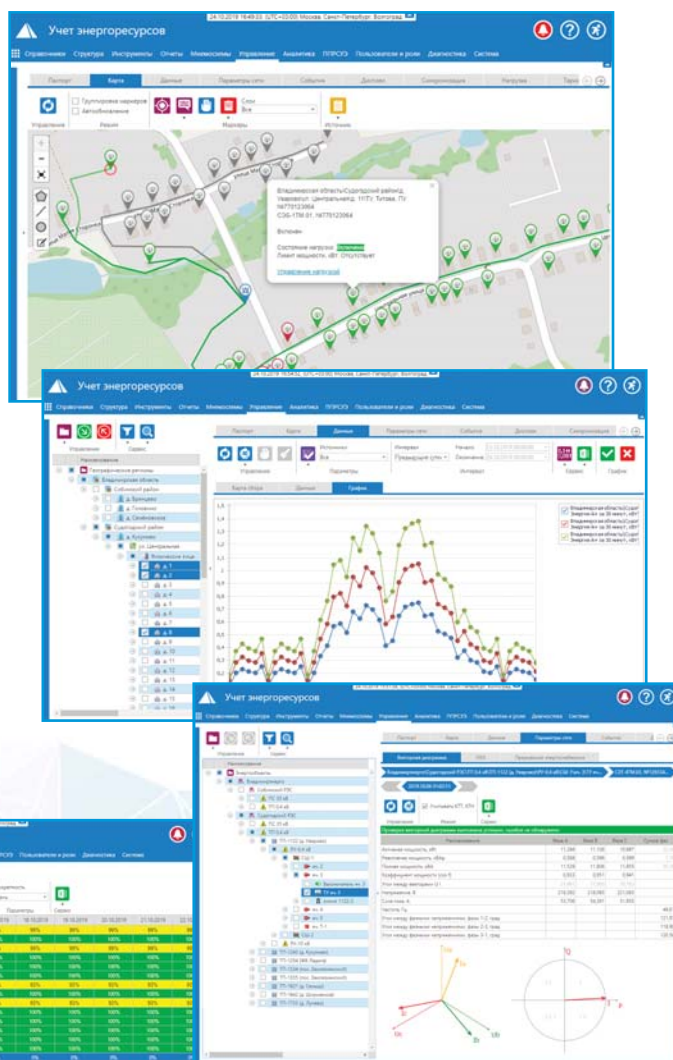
Учет энергоресурсов

24.10.2019 16:49:03 (UTC+03:00) Москва, Санкт-Петербург, Волгоград

Справочники Структура Инструменты Отчеты Мнемосхемы Управление Аналитика ПТРСУЭ Пользователи и роли Диагностика Система

Паспорт Карта Данные Параметры сети События Доступ Синхронизация Нагрузка Тарш

Управление Группировка маркеров Автообновление Режим Маркеры Слои Все Источники

Владимирская область Судогодский район д. Уварово ул. Центральная д. 11/ТУ, Титова, ПУ 14770123964 СЭБ-1ТМ.01, 14770123964

Включен

Состояние нагрузки: Включена
Лимит мощности, кВт: Отсутствует

Управление нагрузкой

Учет энергоресурсов

24.10.2019 16:50:33 (UTC+03:00) Москва, Санкт-Петербург, Волгоград

Справочники Структура Инструменты Отчеты Мнемосхемы Управление Аналитика ПТРСУЭ Пользователи и роли Диагностика Система

Управление Сервис

Наименование
Географические регионы
Владимирская область
Собинский район
д. Бурково
д. Головино
д. Семёновское
Судогодский район
д. Кукуево
ул. Центральная
Вторичное поле
д. 1
д. 2
д. 3
д. 4
д. 5
д. 6
д. 7
д. 8
д. 9
д. 10
д. 11
д. 12
д. 13
д. 14
д. 15

Паспорт Карта Данные Параметры сети События Доступ Синхронизация

Управление Источники Все Параметры Интервал Предыдущие сутки Начало Окончание Интервал Сервис График

Карта обхода Данные График

1,5 1,4 1,3 1,2 1,1 1 0,9 0,8 0,7 0,6 0,5 0,4 0,3 0,2

Владимирская область\Судогодский район Энергия А+ за 30 минут, кВт
Владимирская область\Судогодский район Энергия А+ за 30 минут, кВт
Владимирская область\Судогодский район Энергия А+ за 30 минут, кВт

Учет энергоресурсов

Справочники Структура Инструменты Отчеты Мнемосхемы Управление Аналитика ПТРСУЭ Пользователи и роли Диагностика Система

Управление Сервис

Наименование
Энергообъекты
Владимирэнерго
Собинский РЭС
ТП 35 кВ
ТП 0,4 кВ
Судогодский РЭС
ТП 35 кВ
ТП 0,4 кВ
ТП-1122 (д. Уварово)
РУ 0,4 кВ
Ф-1
ф. 1
ф. 2
Вводная опора
ТУ ф.1
опора 1122-1
ф. 3
ф. 4
ф. 1
РУ 10 кВ
ТП-1123 (д. Кукуево)
ТП-1124 (ул. Зауралья)
ТП-1125 (ул. Заозёрная)
ТП-1127 (д. Лямно)
ТП-1960 (д. Шоуровский)
ТП-1961 (д. Лучки)

Паспорт Карта Данные Параметры сети События

Векторная диаграмма УВХ Параметры качества/баланса

Владимирэнерго\Судогодский РЭС\ТП 0,4 кВ\ТП-1122 (д. Уварово)\РУ 0,4 кВ\Ф-1 Ф.1 ТУ ф.1 СЭБ-4ТМ.03, №0300...

2019.09.04 01:02:13

Учитывать ТТ, ТН

Проверка векторной диаграммы выполнена успешно, ошибок не обнаружено

| Наименование | Фаза А | Фаза В | Фаза С | Сумма фаз |
|---|---|---|---|---|
| Активная мощность, кВт | 11,566 | 11,105 | 10,687 | |
| Реактивная мощность, кВАр | 0,556 | 0,586 | 0,556 | |
| Полная мощность кВА | 11,528 | 11,605 | 10,605 | |
| Коэффициент мощности (cos f) | 0,553 | 0,551 | 0,961 | |
| Угол между векторами U-I | | | | |
| Напряжение, В | 218,083 | 219,065 | 221,025 | |
| Сила тока, А | 52,706 | 54,391 | 51,832 | |
| Частота, Гц | | | | 49,97 |
| Угол между фазными напряжениями фаз 1-2, град | | | | 121,9 |
| Угол между фазными напряжениями фаз 2-3, град | | | | 119,9 |
| Угол между фазными напряжениями фаз 3-1, град | | | | 118,2 |

Ua Ub Uc Ia Ib Ic P

Пользователи и роли Диагностика Система

Параметры Сервис

19.10.2019 20.10.2019 21.10.2019 22.10

99% 100% 100% 100% 100% 100% 100% 100% 95% 100% 100% 100% 100% 0% 0% 0%